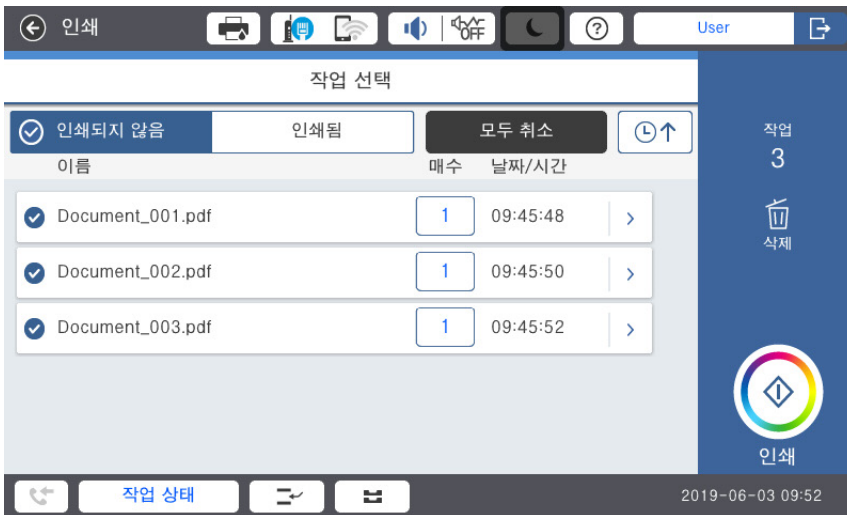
인쇄

OFF

User

작업 선택

인쇄되지 않음

인쇄됨

모두 취소

이름

매수

날짜/시간

Document_001.pdf

1

09:45:48

Document_002.pdf

1

09:45:50

Document_003.pdf

1

09:45:52

작업
3

삭제

인쇄

작업 상태

2019-06-03 09:52